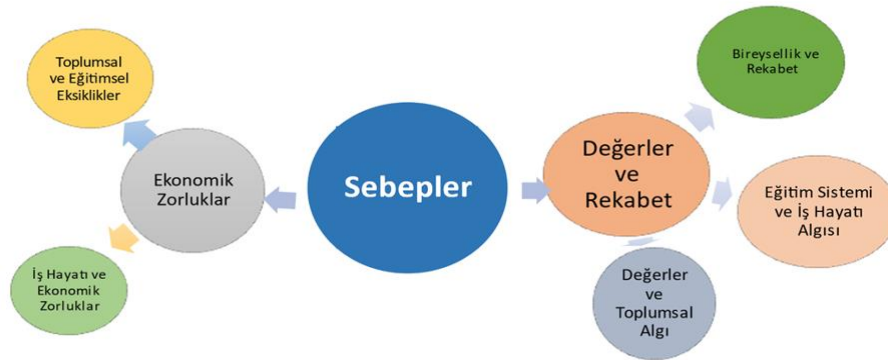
Sebepler

Ekonomik Zorluklar

Toplumsal ve Eğitimsel Eksiklikler

İş Hayatı ve Ekonomik Zorluklar

Değerler ve Rekabet

Bireysellik ve Rekabet

Eğitim Sistemi ve İş Hayatı Algısı

Değerler ve Toplumsal Algı